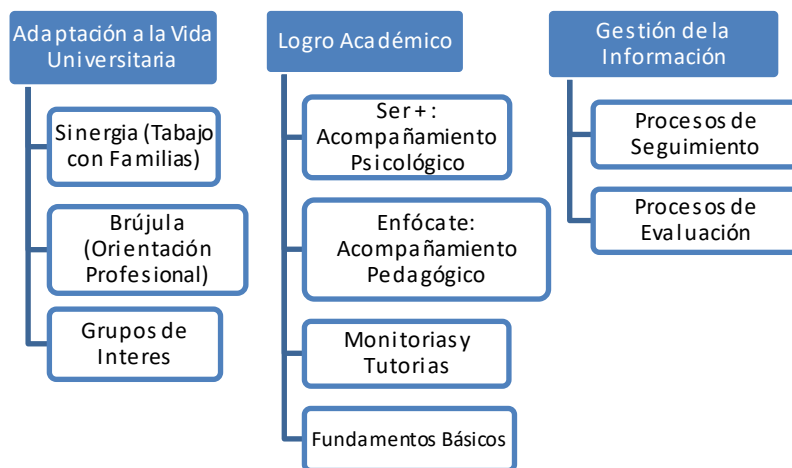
Adaptación a la Vida Universitaria

Sinergia (Tabajo con Familias)

Brújula (Orientación Profesional)

Grupos de Interes

Logro Académico

Ser+: Acompañamiento Psicológico

Enfócate: Acompañamiento Pedagógico

Monitorias y Tutorias

Fundamentos Básicos

Gestión de la Información

Procesos de Seguimiento

Procesos de Evaluación